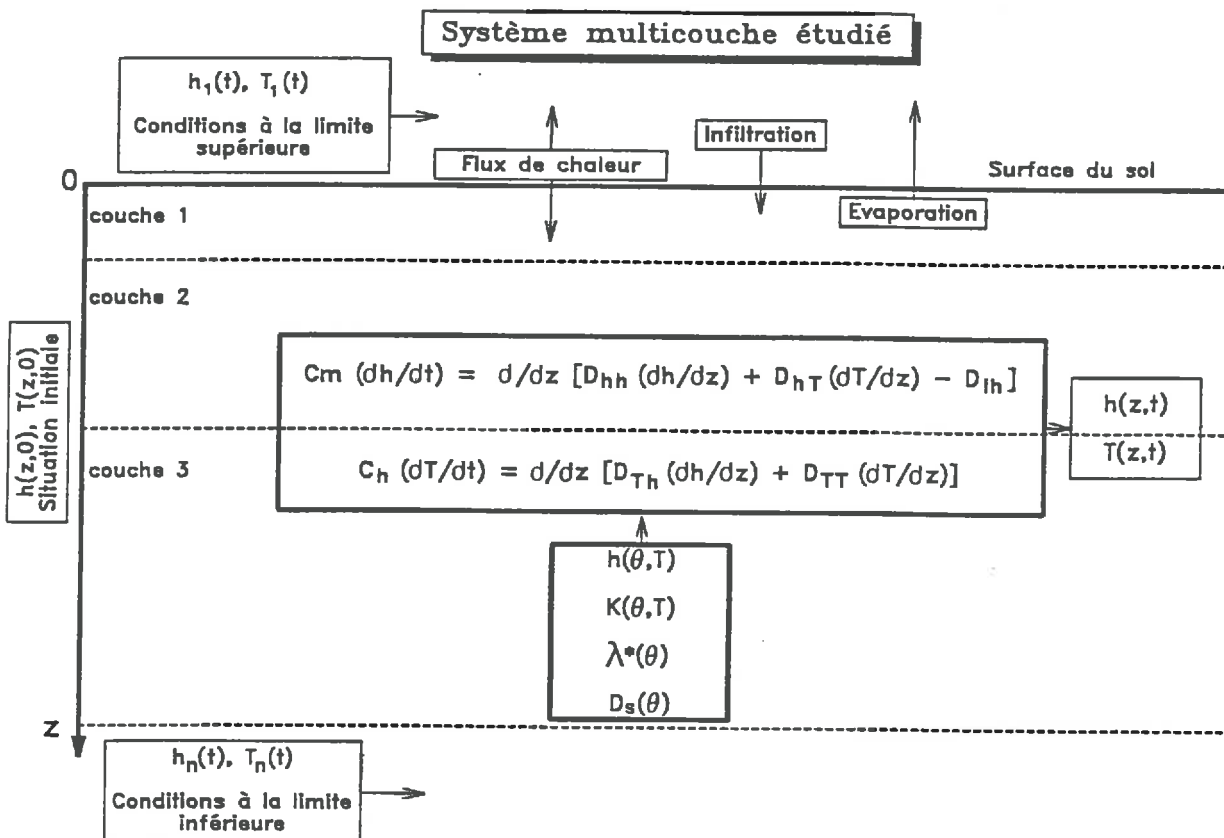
Système multicouche étudié

$h_1(t)$, $T_1(t)$

Conditions à la limite supérieure

Flux de chaleur

Infiltration

Evaporation

0

Surface du sol

couche 1

couche 2

couche 3

$h(z,0)$, $T(z,0)$
Situation initiale

$Cm\ (dh/dt) = d/dz\ [D_{hh}\ (dh/dz) + D_{hT}\ (dT/dz) - D_{lh}]$

$C_h\ (dT/dt) = d/dz\ [D_{Th}\ (dh/dz) + D_{TT}\ (dT/dz)]$

$h(z,t)$

$T(z,t)$

$h(\theta,T)$

$K(\theta,T)$

$\lambda^*(\theta)$

$D_s(\theta)$

Z

$h_n(t)$, $T_n(t)$

Conditions à la limite inférieure